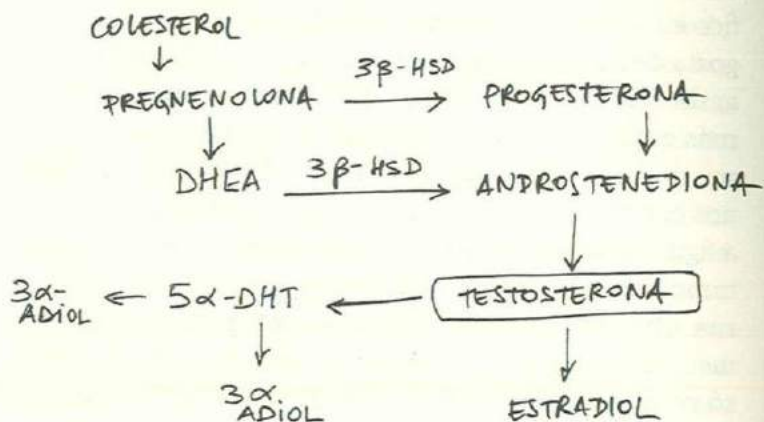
COLESTEROL

PREGNENOLONA $\xrightarrow{3\beta\text{-HSD}}$ PROGESTERONA

DHEA $\xrightarrow{3\beta\text{-HSD}}$ ANDROSTENEDIONA

TESTOSTERONA

$3\alpha$-ADIOL ← $5\alpha$-DHT ← TESTOSTERONA

$3\alpha$ ADIOL

ESTRADIOL